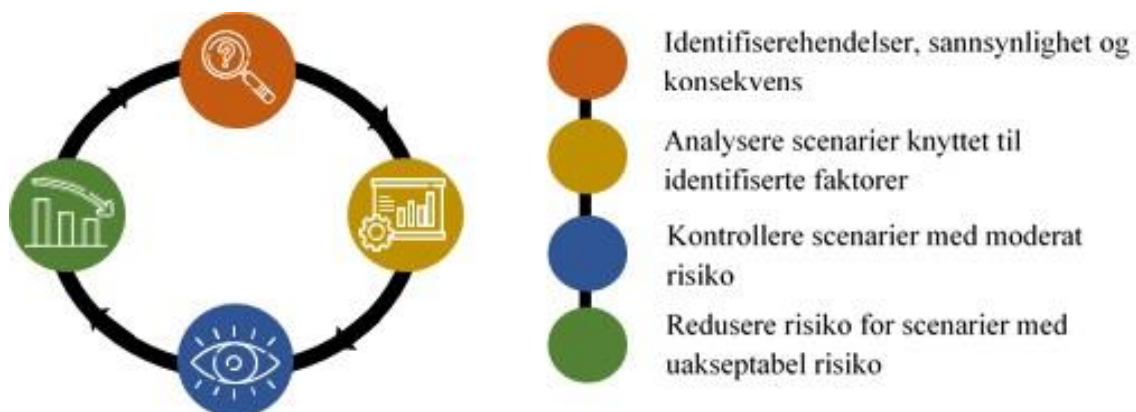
Identifiserehendelser, sannsynlighet og konsekvens

Analysere scenarier knyttet til identifiserte faktorer

Kontrollere scenarier med moderat risiko

Redusere risiko for scenarier med uakseptabel risiko